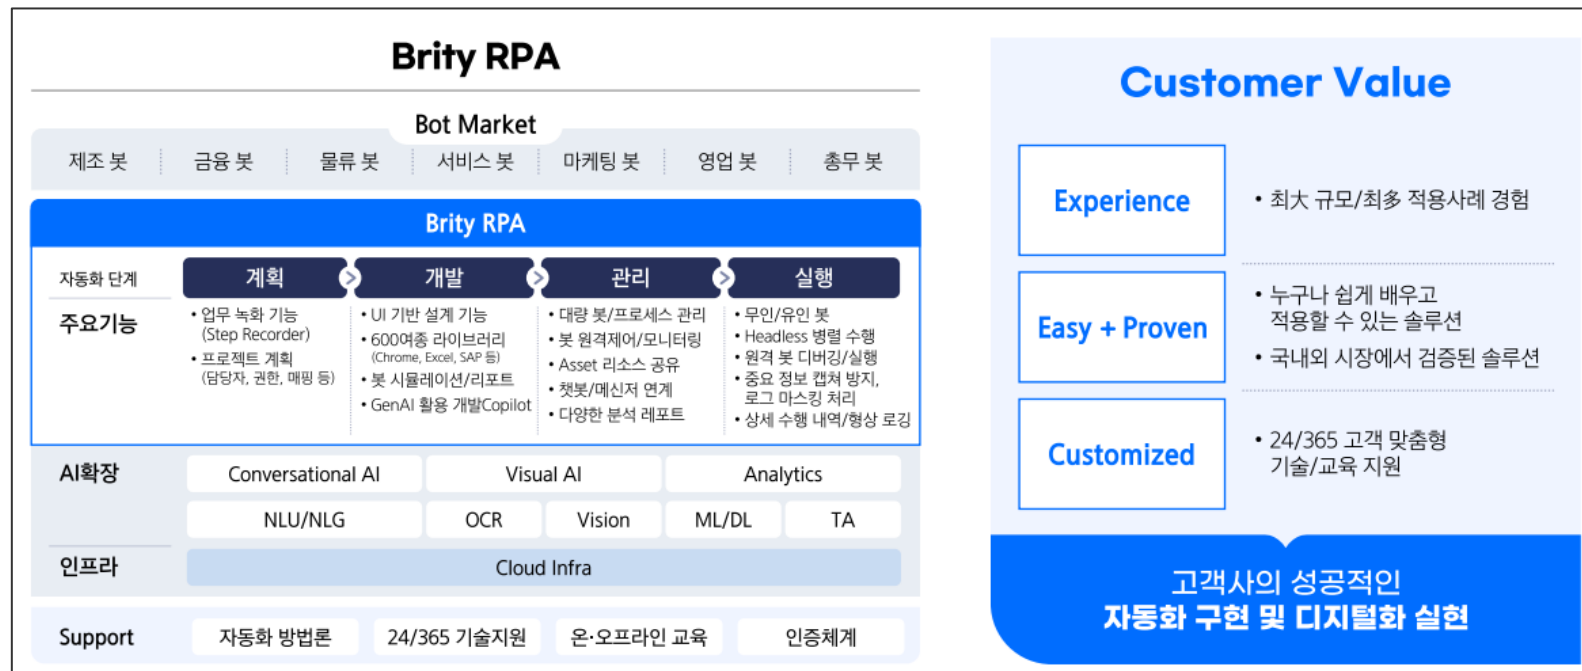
Brity RPA

Bot Market

| 제조 봇 | 금융 봇 | 물류 봇 | 서비스 봇 | 마케팅 봇 | 영업 봇 | 총무 봇 |
|---|---|---|---|---|---|---|

Brity RPA

| 자동화 단계 | 계획 | 개발 | 관리 | 실행 |
|---|---|---|---|---|
| 주요기능 | • 업무 녹화 기능 (Step Recorder) • 프로젝트 계획 (담당자, 권한, 매핑 등) | • UI 기반 설계 기능 • 600여종 라이브러리 (Chrome, Excel, SAP 등) • 봇 시뮬레이션/리포트 • GenAI 활용 개발Copilot | • 대량 봇/프로세스 관리 • 봇 원격제어/모니터링 • Asset 리소스 공유 • 챗봇/메신저 연계 • 다양한 분석 레포트 | • 무인/유인 봇 • Headless 병렬 수행 • 원격 봇 디버깅/실행 • 중요 정보 캡쳐 방지, 로그 마스킹 처리 • 상세 수행 내역/형상 로깅 |

AI확장

Conversational AI | Visual AI | Analytics

NLU/NLG | OCR | Vision | ML/DL | TA

인프라

Cloud Infra

Support

자동화 방법론 | 24/365 기술지원 | 온·오프라인 교육 | 인증체계

Customer Value

Experience
• 최대 규모/최多 적용사례 경험

Easy + Proven
• 누구나 쉽게 배우고 적용할 수 있는 솔루션
• 국내외 시장에서 검증된 솔루션

Customized
• 24/365 고객 맞춤형 기술/교육 지원

고객사의 성공적인
자동화 구현 및 디지털화 실현